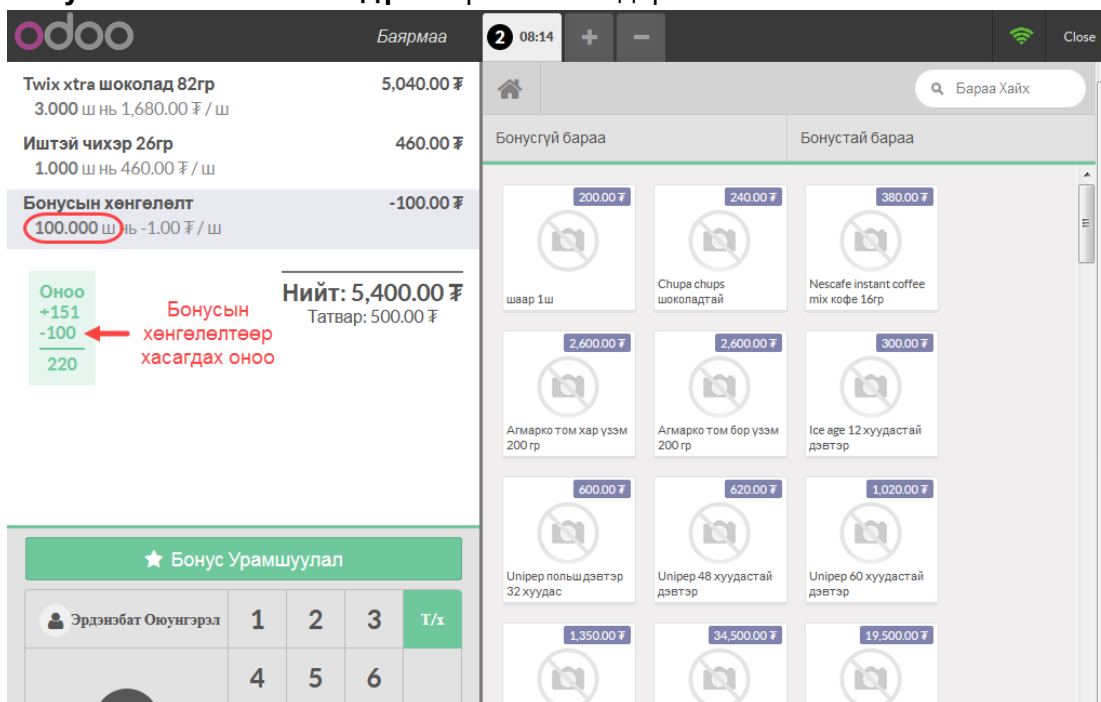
odoo

Баярмаа

2 08:14

+

−

Close

Twix xtra шоколад 82гр 5,040.00 ₮
3.000 ш нь 1,680.00 ₮ / ш

Иштэй чихэр 26гр 460.00 ₮
1.000 ш нь 460.00 ₮ / ш

Бонусын хөнгөлөлт -100.00 ₮
100.000 ш нь -1.00 ₮ / ш

Оноо
+151
-100
220

Бонусын хөнгөлөлтөөр хасагдах оноо

Нийт: 5,400.00 ₮
Татвар: 500.00 ₮

Бонус Урамшуулал

Эрдэнэбат Оюунгэрэл

1 2 3 Т/х

4 5 6

Бараа Хайх

Бонусгүй бараа

Бонустай бараа

200.00 ₮
шаар 1ш

240.00 ₮
Chupa chups шоколадтай

380.00 ₮
Nescafe instant coffee mix кофе 16гр

2,600.00 ₮
Агмарко том хар үзэм 200 гр

2,600.00 ₮
Агмарко том бор үзэм 200 гр

300.00 ₮
Ice age 12 хуудастай дэвтэр

600.00 ₮
Unipep польш дэвтэр 32 хуудас

620.00 ₮
Unipep 48 хуудастай дэвтэр

1,020.00 ₮
Unipep 60 хуудастай дэвтэр

1,350.00 ₮

34,500.00 ₮

19,500.00 ₮